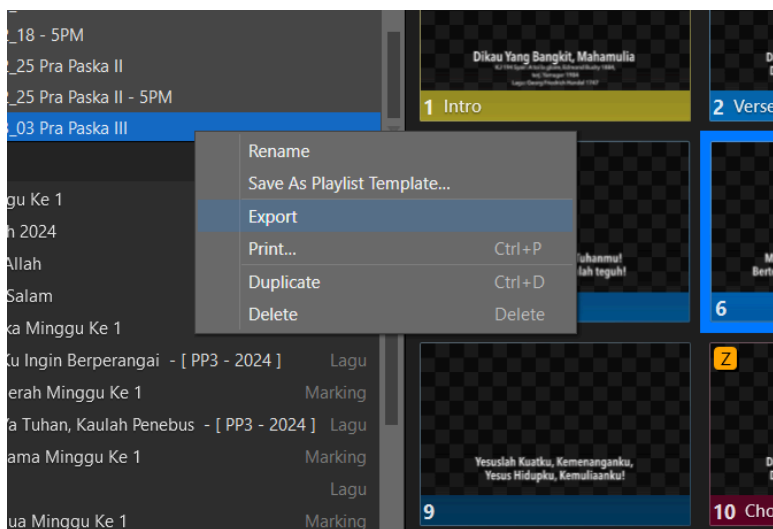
2_18 - 5PM
2_25 Pra Paska II
2_25 Pra Paska II - 5PM
3_03 Pra Paska III

Rename
Save As Playlist Template...
Export
Print... Ctrl+P
Duplicate Ctrl+D
Delete Delete

gu Ke 1
h 2024
Allah
Salam
ka Minggu Ke 1
Ku Ingin Berperangai - [ PP3 - 2024 ] Lagu
erah Minggu Ke 1 Marking
Ya Tuhan, Kaulah Penebus - [ PP3 - 2024 ] Lagu
ama Minggu Ke 1 Marking
Lagu
ua Minggu Ke 1 Marking

Dikau Yang Bangkit, Mahamulia
1 Intro
2 Verse
Tuhanmu!
lah teguh!
6
Z
Yesuslah Kuatku, Kemenanganku,
Yesus Hidupku, Kemuliaanku!
9
10 Cho